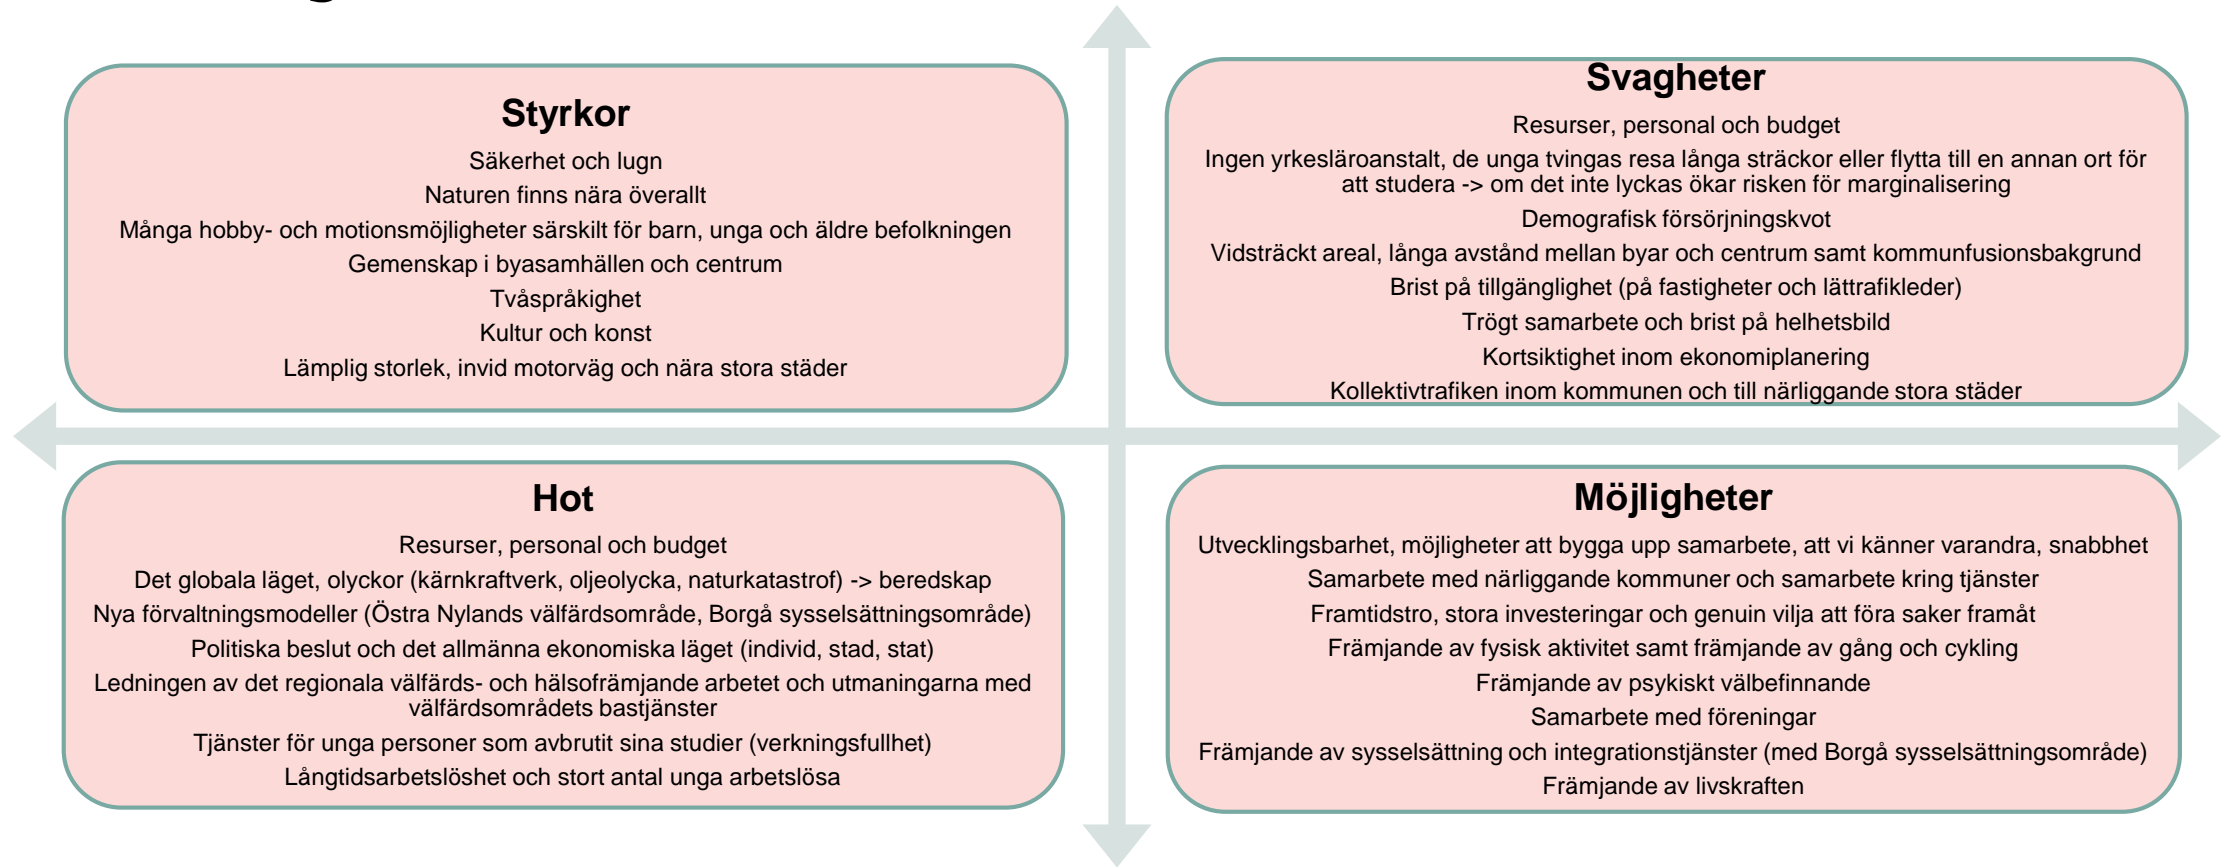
Styrkor

Säkerhet och lugn

Naturen finns nära överallt

Många hobby- och motionsmöjligheter särskilt för barn, unga och äldre befolkningen

Gemenskap i byasamhällen och centrum

Tvåspråkighet

Kultur och konst

Lämplig storlek, invid motorväg och nära stora städer

Svagheter

Resurser, personal och budget

Ingen yrkesläroanstalt, de unga tvingas resa långa sträckor eller flytta till en annan ort för att studera -> om det inte lyckas ökar risken för marginalisering

Demografisk försörjningskvot

Vidsträckt areal, långa avstånd mellan byar och centrum samt kommunfusionsbakgrund

Brist på tillgänglighet (på fastigheter och lättrafikleder)

Trögt samarbete och brist på helhetsbild

Kortsiktighet inom ekonomiplanering

Kollektivtrafiken inom kommunen och till närliggande stora städer

Hot

Resurser, personal och budget

Det globala läget, olyckor (kärnkraftverk, oljeolycka, naturkatastrof) -> beredskap

Nya förvaltningsmodeller (Östra Nylands välfärdsområde, Borgå sysselsättningsområde)

Politiska beslut och det allmänna ekonomiska läget (individ, stad, stat)

Ledningen av det regionala välfärds- och hälsofrämjande arbetet och utmaningarna med välfärdsområdets bastjänster

Tjänster för unga personer som avbrutit sina studier (verkningsfullhet)

Långtidsarbetslöshet och stort antal unga arbetslösa

Möjligheter

Utvecklingsbarhet, möjligheter att bygga upp samarbete, att vi känner varandra, snabbhet

Samarbete med närliggande kommuner och samarbete kring tjänster

Framtidstro, stora investeringar och genuin vilja att föra saker framåt

Främjande av fysisk aktivitet samt främjande av gång och cykling

Främjande av psykiskt välbefinnande

Samarbete med föreningar

Främjande av sysselsättning och integrationstjänster (med Borgå sysselsättningsområde)

Främjande av livskraften